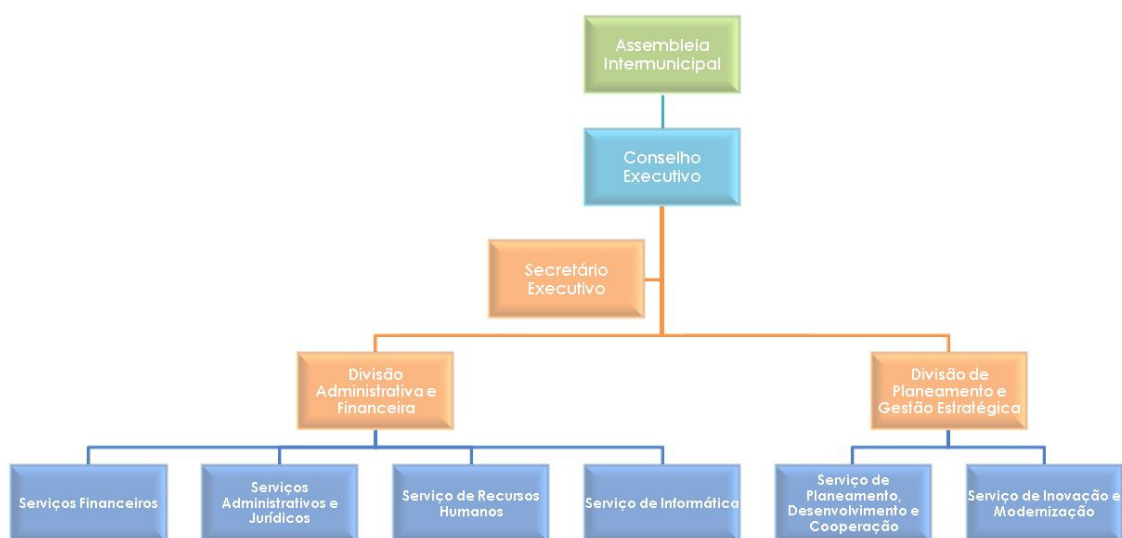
Assembleia Intermunicipal

Conselho Executivo

Secretário Executivo

Divisão Administrativa e Financeira

Divisão de Planeamento e Gestão Estratégica

Serviços Financeiros

Serviços Administrativos e Jurídicos

Serviço de Recursos Humanos

Serviço de Informática

Serviço de Planeamento, Desenvolvimento e Cooperação

Serviço de Inovação e Modernização